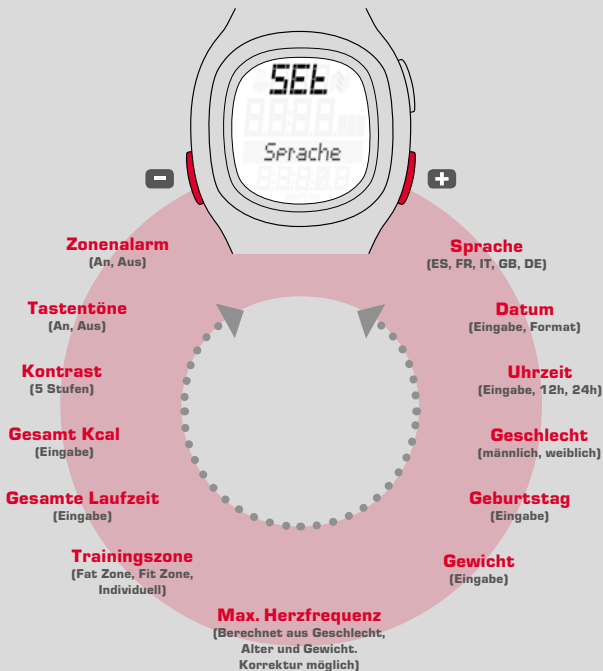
SEt

Sprache

–

+

Zonenalarm
(An, Aus)

Tastentöne
(An, Aus)

Kontrast
(5 Stufen)

Gesamt Kcal
(Eingabe)

Gesamte Laufzeit
(Eingabe)

Trainingszone
(Fat Zone, Fit Zone, Individuell)

Max. Herzfrequenz
(Berechnet aus Geschlecht, Alter und Gewicht. Korrektur möglich)

Sprache
(ES, FR, IT, GB, DE)

Datum
(Eingabe, Format)

Uhrzeit
(Eingabe, 12h, 24h)

Geschlecht
(männlich, weiblich)

Geburtstag
(Eingabe)

Gewicht
(Eingabe)